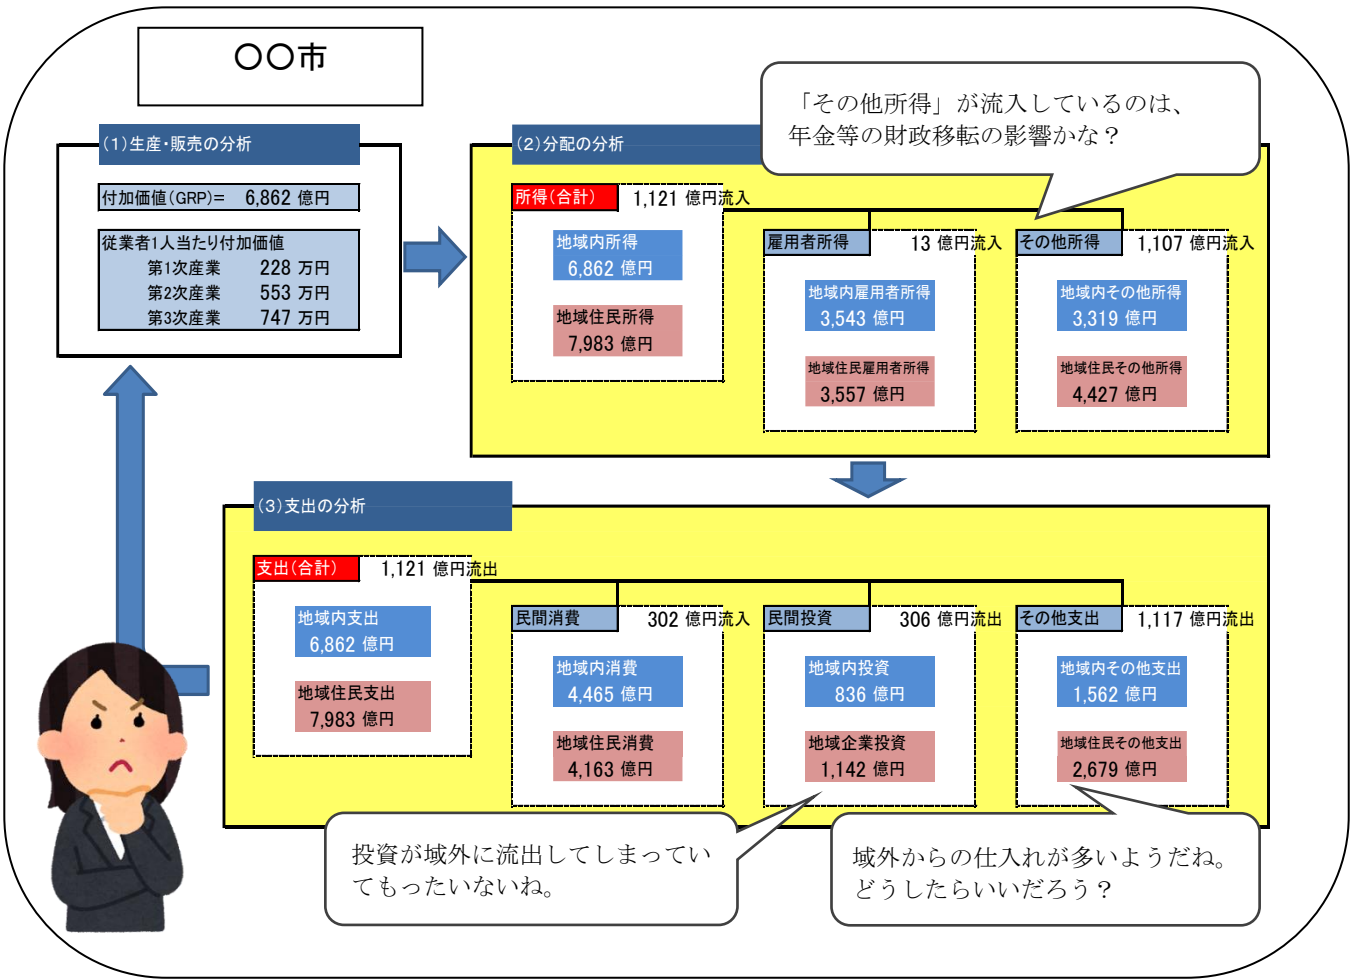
〇〇市

(1)生産･販売の分析

付加価値(GRP)= 6,862 億円

従業者1人当たり付加価値
第1次産業 228 万円
第2次産業 553 万円
第3次産業 747 万円

(2)分配の分析

「その他所得」が流入しているのは、年金等の財政移転の影響かな？

所得(合計) 1,121 億円流入

地域内所得 6,862 億円

地域住民所得 7,983 億円

雇用者所得 13 億円流入

地域内雇用者所得 3,543 億円

地域住民雇用者所得 3,557 億円

その他所得 1,107 億円流入

地域内その他所得 3,319 億円

地域住民その他所得 4,427 億円

(3)支出の分析

支出(合計) 1,121 億円流出

地域内支出 6,862 億円

地域住民支出 7,983 億円

民間消費 302 億円流入

地域内消費 4,465 億円

地域住民消費 4,163 億円

民間投資 306 億円流出

地域内投資 836 億円

地域企業投資 1,142 億円

その他支出 1,117 億円流出

地域内その他支出 1,562 億円

地域住民その他支出 2,679 億円

投資が域外に流出してしまっていてもったいないね。

域外からの仕入れが多いようだね。どうしたらいいだろう？